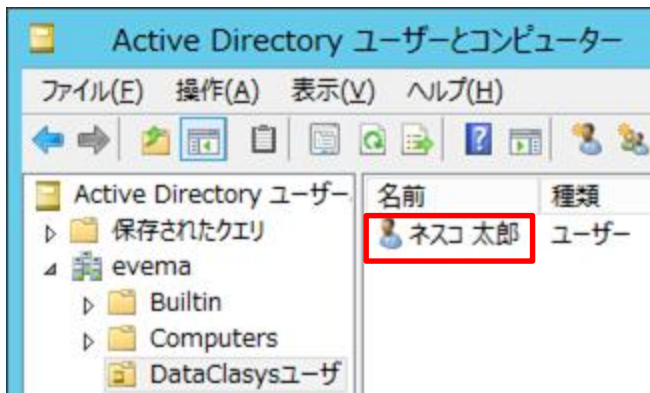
Active Directory ユーザーとコンピューター

ファイル(F) 操作(A) 表示(V) ヘルプ(H)

Active Directory ユーザー
保存されたクエリ
evema
Builtin
Computers
DataClasysユーザ

| 名前 | 種類 |
|---|---|
| ネスコ 太郎 | ユーザー |